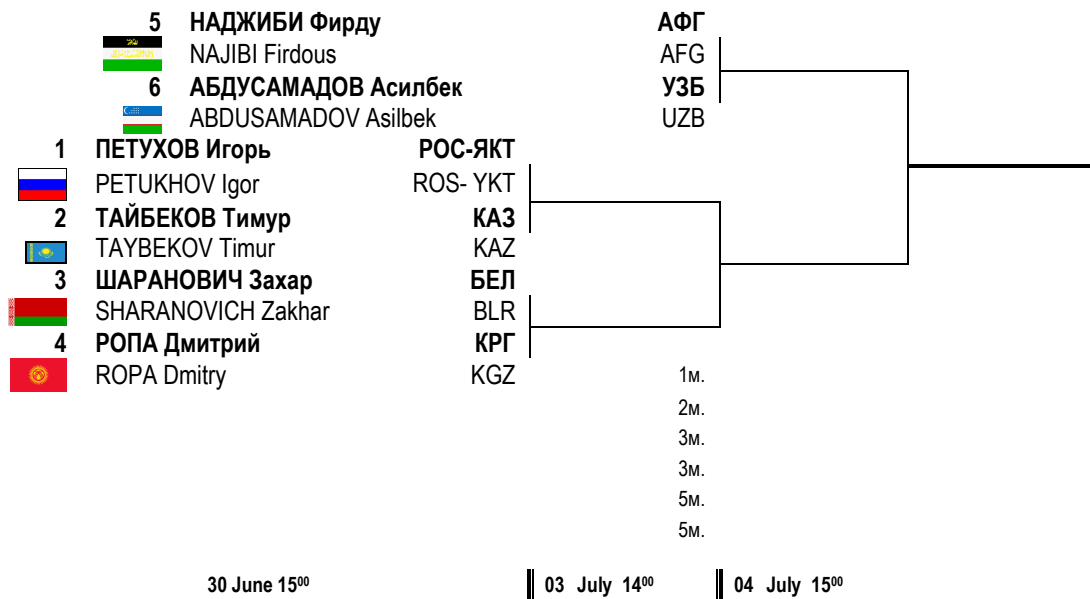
5 **НАДЖИБИ Фирду** **АФГ**
NAJIBI Firdous AFG
6 **АБДУСАМАДОВ Асилбек** **УЗБ**
ABDUSAMADOV Asilbek UZB

1 **ПЕТУХОВ Игорь** **РОС-ЯКТ**
PETUKHOV Igor ROS- YKT
2 **ТАЙБЕКОВ Тимур** **КАЗ**
TAYBEKOV Timur KAZ
3 **ШАРАНОВИЧ Захар** **БЕЛ**
SHARANOVICH Zakhar BLR
4 **РОПА Дмитрий** **КРГ**
ROPA Dmitry KGZ

1м.
2м.
3м.
3м.
5м.
5м.

30 June $15^{00}$ 03 July $14^{00}$ 04 July $15^{00}$